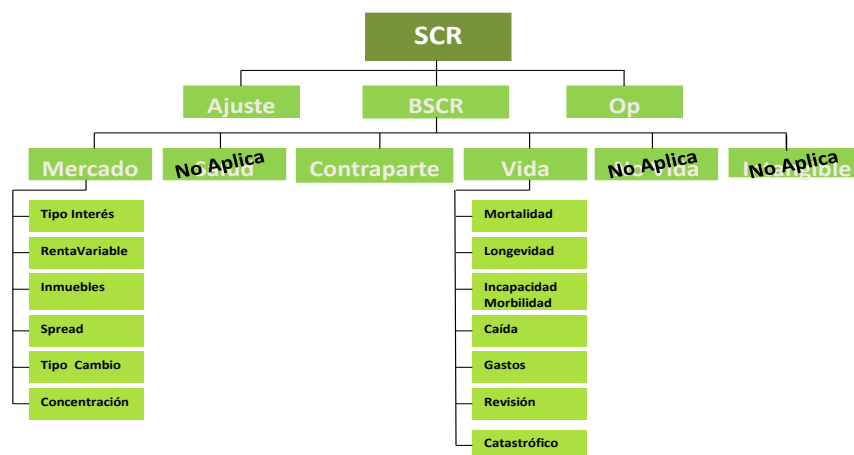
SCR

Ajuste
BSCR
Op

Mercado
No Aplica
Contraparte
Vida
No Aplica
No Aplica

Tipo Interés
RentaVariable
Inmuebles
Spread
Tipo Cambio
Concentración

Mortalidad
Longevidad
Incapacidad Morbilidad
Caída
Gastos
Revisión
Catastrófico